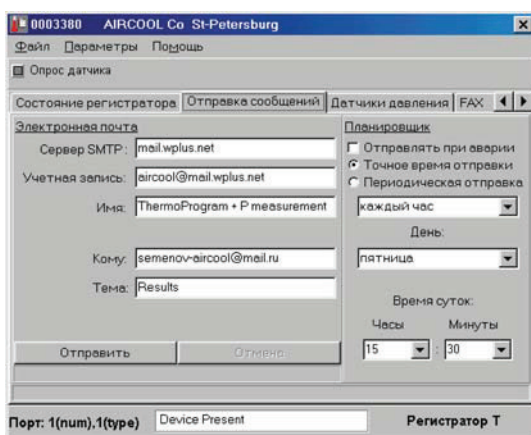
0003380 AIRCOOL Co St-Petersburg

Файл Параметры Помощь

Опрос датчика

Состояние регистратора | Отправка сообщений | Датчики давления | FAX

Электронная почта

Сервер SMTP: mail.wplus.net

Учетная запись: aircool@mail.wplus.net

Имя: ThermoProgram + P measurement

Кому: semenov-aircool@mail.ru

Тема: Results

Отправить | Отмена

Планировщик

Отправлять при аварии

Точное время отправки

Периодическая отправка

каждый час

День:

пятница

Время суток:

Часы | Минуты

15 : 30

Порт: 1(num),1(type) | Device Present | Регистратор Т